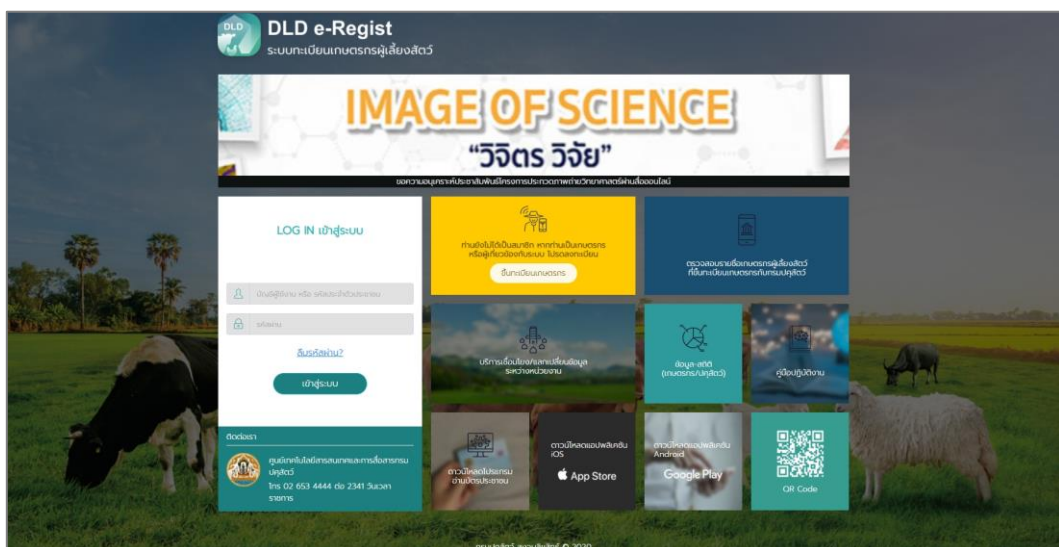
DLD
DLD e-Regist
ระบบทะเบียนเกษตรกรผู้เลี้ยงสัตว์

IMAGE OF SCIENCE
"วิจิตร วิจัย"
ขอความอนุเคราะห์ประชาสัมพันธ์โครงการประกวดภาพถ่ายวิทยาศาสตร์ผ่านสื่อออนไลน์

LOG IN เข้าสู่ระบบ

ชื่อผู้ใช้งาน หรือ รหัสประจำตัวประชาชน
รหัสผ่าน
ลืมรหัสผ่าน?
เข้าสู่ระบบ

ติดต่อเรา
ศูนย์เทคโนโลยีสารสนเทศและการสื่อสารกรมปศุสัตว์
โทร 02 653 4444 ต่อ 2341 วันเวลาราชการ

ท่านยังไม่ได้เป็นสมาชิก หากท่านเป็นเกษตรกร หรือผู้เกี่ยวข้องกับระบบ โปรดลงทะเบียน
ขึ้นทะเบียนเกษตรกร

ตรวจสอบรายชื่อเกษตรกรผู้เลี้ยงสัตว์ ที่ขึ้นทะเบียนเกษตรกรกับกรมปศุสัตว์

บริการเชื่อมโยงแลกเปลี่ยนข้อมูล ระหว่างหน่วยงาน

ข้อมูล-สถิติ (เกษตรกร/ปศุสัตว์)

คู่มือปฏิบัติงาน

ดาวน์โหลดโปรแกรม อ่านบัตรประชาชน

ดาวน์โหลดแอปพลิเคชัน iOS
App Store

ดาวน์โหลดแอปพลิเคชัน Android
Google Play

QR Code

กรมปศุสัตว์ สงวนลิขสิทธิ์ © 2020